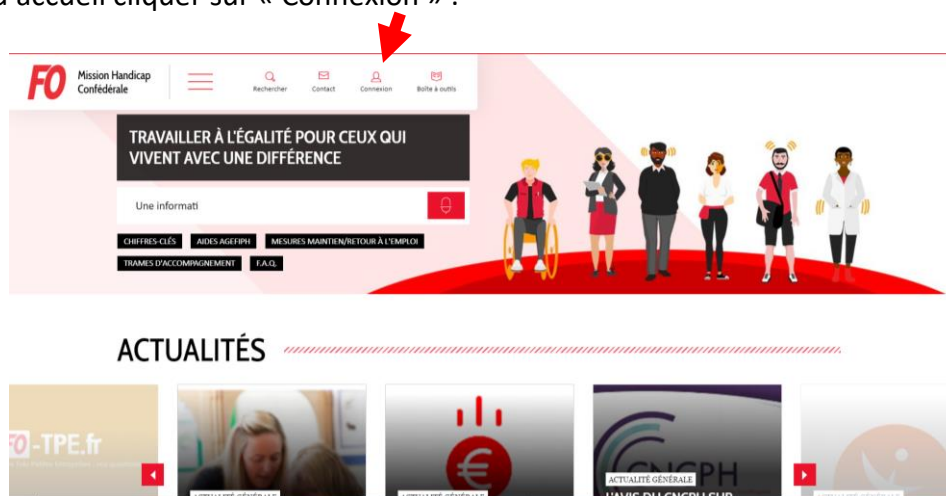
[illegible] accueil cliquer sur « Connexion » :

FO Mission Handicap Confédérale

Rechercher Contact Connexion Boîte à outils

TRAVAILLER À L'ÉGALITÉ POUR CEUX QUI VIVENT AVEC UNE DIFFÉRENCE

Une informati

CHIFFRES-CLÉS AIDES AGEFIPH MESURES MAINTIEN/RETOUR À L'EMPLOI

TRAMES D'ACCOMPAGNEMENT F.A.Q.

ACTUALITÉS

FO-TPE.fr

ACTUALITÉ GÉNÉRALE

ACTUALITÉ GÉNÉRALE

CNCPH

ACTUALITÉ GÉNÉRALE

L'AVIS DU CNCPH SUR

ACTUALITÉ GÉNÉRALE